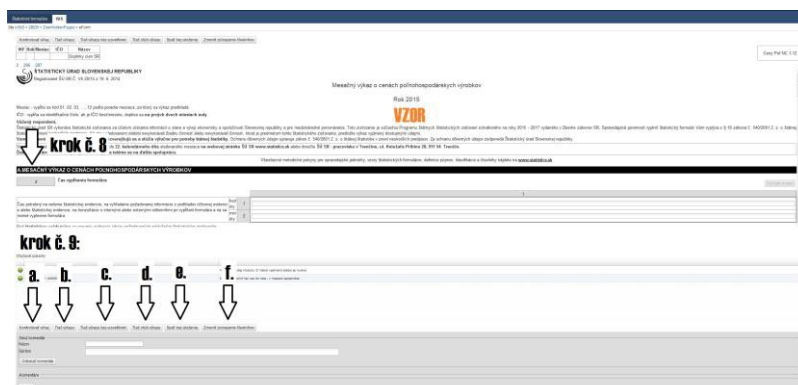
Štatistické formuláre | Wiki

Kontrolovať výkaz | Tlač výkazu | Tlač výkazu bez povinnosti | Tlač všetkých výkazov | Späť na obrazovku | Zmeniť príslušného štatistiky

| Rok | Mesiac | IČO | Názov |
|---|---|---|---|
| | | | Spolu z: 50 |

ŠTATISTICKÝ ÚRAD SLOVENSKEJ REPUBLIKY

Easy Pol MC 1-12

Mesačný výkaz o cenách poľnohospodárskych výrobkov

Rok 2015

VZOR

krok č. 8

A.MESAČNÝ VÝKAZ O CENÁCH POĽNOHOSPODÁRSKYCH VÝROBKOV

Čas vyplnenia formulára

krok č. 9:

a.

b.

c.

d.

e.

f.

Kontrolovať výkaz | Tlač výkazu | Tlač výkazu bez povinnosti | Tlač všetkých výkazov | Späť na obrazovku | Zmeniť príslušného štatistiky

Meno

Správa

Komentáre